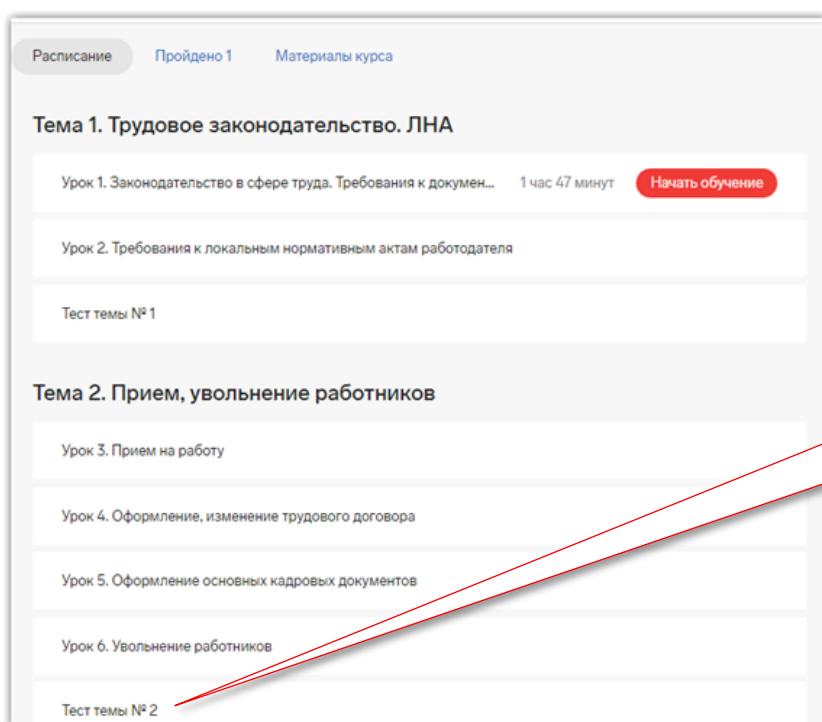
Расписание Пройдено 1 Материалы курса

Тема 1. Трудовое законодательство. ЛНА

Урок 1. Законодательство в сфере труда. Требования к докумен... 1 час 47 минут Начать обучение

Урок 2. Требования к локальным нормативным актам работодателя

Тест темы № 1

Тема 2. Прием, увольнение работников

Урок 3. Прием на работу

Урок 4. Оформление, изменение трудового договора

Урок 5. Оформление основных кадровых документов

Урок 6. Увольнение работников

Тест темы № 2